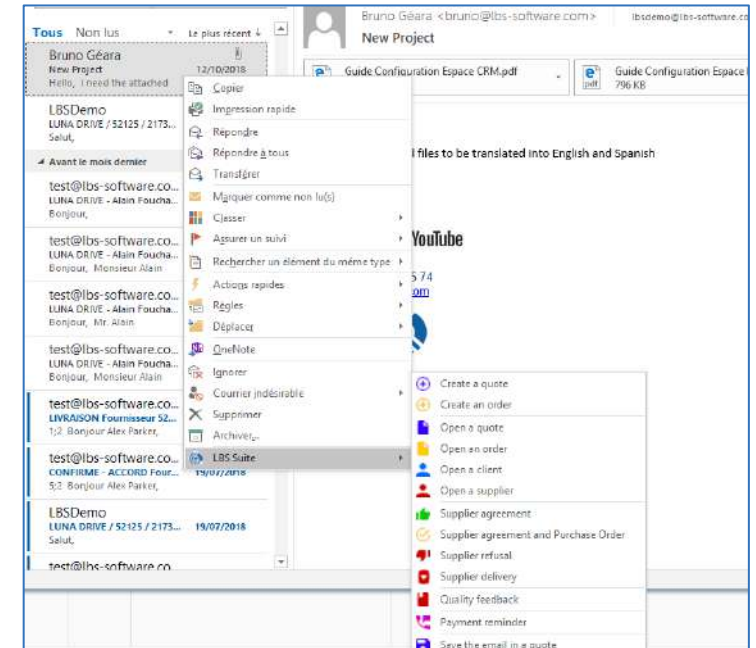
Tous Non lus Le plus récent ↓

Bruno Géara
New Project 12/10/2018
Hello, I need the attached

LBSDemo
LUNA DRIVE / 52125 / 2173...
Salut,

Avant le mois dernier

test@lbs-software.co...
LUNA DRIVE - Alain Foucha...
Bonjour,

test@lbs-software.co...
LUNA DRIVE - Alain Foucha...
Bonjour, Monsieur Alain

test@lbs-software.co...
LUNA DRIVE - Alain Foucha...
Bonjour, Mr. Alain

test@lbs-software.co...
LUNA DRIVE - Alain Foucha...
Bonjour, Monsieur Alain

test@lbs-software.co...
LIVRAISON Fournisseur 52...
1;2 Bonjour Alex Parker,

test@lbs-software.co...
CONFIRME - ACCORD Four... 19/07/2018
5;2 Bonjour Alex Parker,

LBSDemo
LUNA DRIVE / 52125 / 2173... 19/07/2018
Salut,

test@lbs-software.co

Bruno Géara <bruno@lbs-software.com> lbsdemo@lbs-software.com
New Project

Guide Configuration Espace CRM.pdf
Guide Configuration Espace
796 KB

l files to be translated into English and Spanish

YouTube

5 74
om

Copier
Impression rapide
Répondre
Répondre à tous
Transférer
Marquer comme non lu(s)
Classer
Assurer un suivi
Rechercher un élément du même type
Actions rapides
Règles
Déplacer
OneNote
Ignorer
Courrier indésirable
Supprimer
Archiver...
LBS Suite

Create a quote
Create an order
Open a quote
Open an order
Open a client
Open a supplier
Supplier agreement
Supplier agreement and Purchase Order
Supplier refusal
Supplier delivery
Quality feedback
Payment reminder
Save the email in a quote